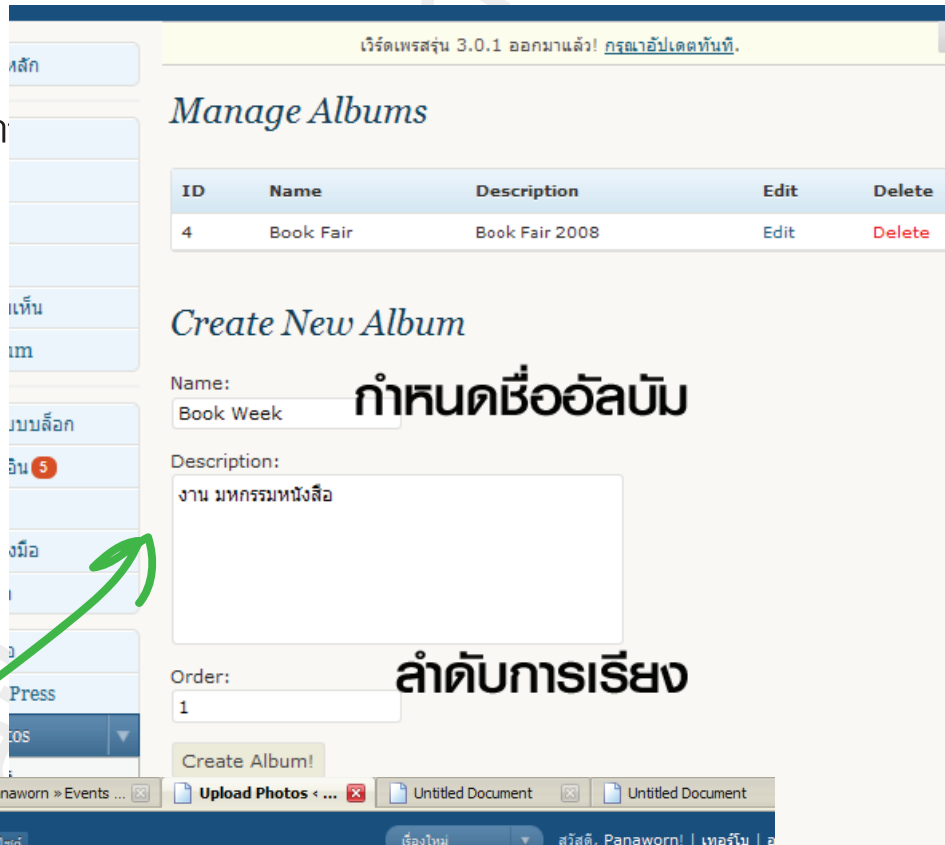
หลัก

แห็น
um

บบบล็อก
อิน 5

งมือ

Press
tos

เวิร์ดเพรสรุ่น 3.0.1 ออกมาแล้ว! กรุณาอัปเดตทันที.

Manage Albums

| ID | Name | Description | Edit | Delete |
|---|---|---|---|---|
| 4 | Book Fair | Book Fair 2008 | Edit | Delete |

Create New Album

Name:
Book Week
กำหนดชื่ออัลบัม

Description:
งาน มหกรรมหนังสือ

Order:
1
ลำดับการเรียง

Create Album!

anaworn » Events ... | Upload Photos ‹ ... | Untitled Document | Untitled Document

เรื่องใหม่ | สวัสดี, Panaworn! | เทอร์โบ